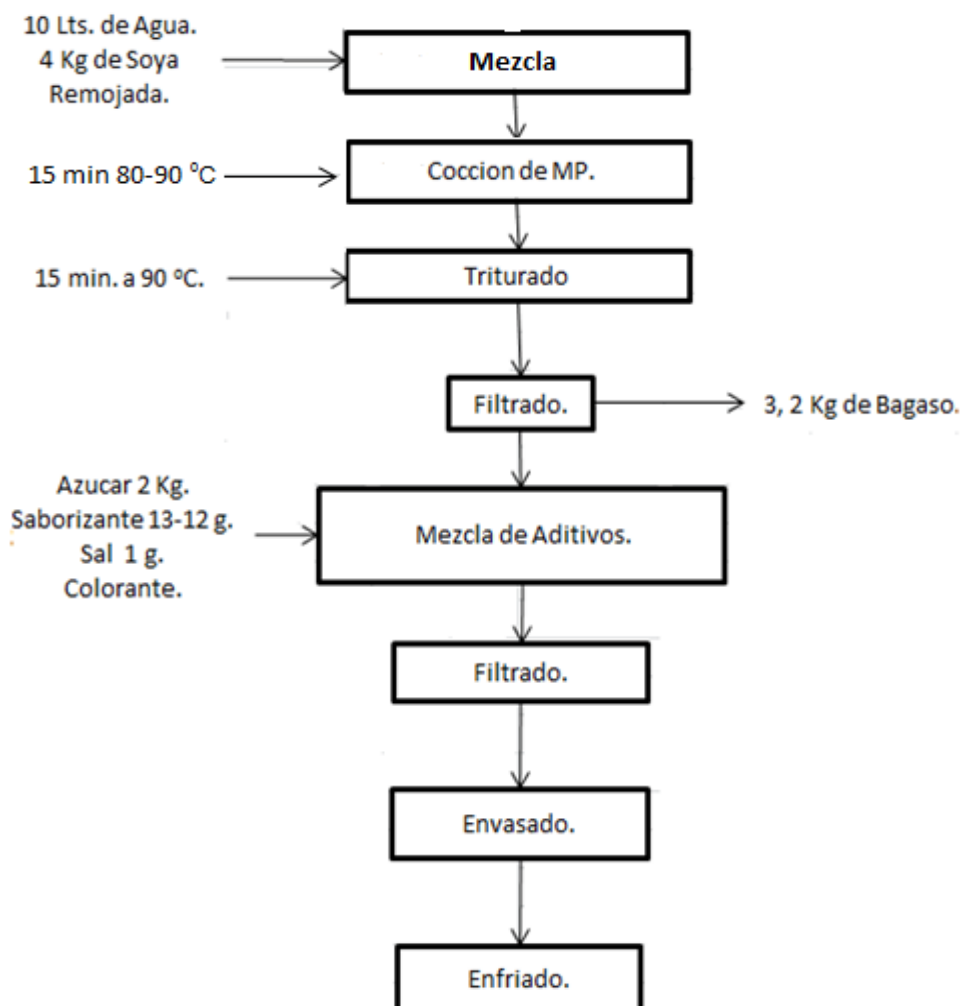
10 Lts. de Agua.
4 Kg de Soya
Remojada.

Mezcla

15 min 80-90 °C

Coccion de MP.

15 min. a 90 ºC.

Triturado

Filtrado.

3, 2 Kg de Bagaso.

Azucar 2 Kg.
Saborizante 13-12 g.
Sal 1 g.
Colorante.

Mezcla de Aditivos.

Filtrado.

Envasado.

Enfriado.